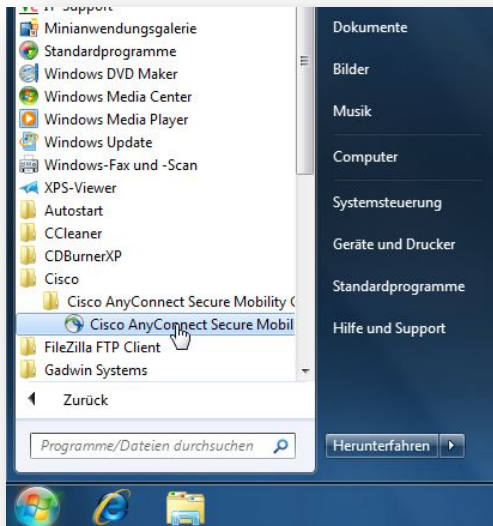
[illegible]
Minianwendungsgalerie
Standardprogramme
Windows DVD Maker
Windows Media Center
Windows Media Player
Windows Update
Windows-Fax und -Scan
XPS-Viewer
Autostart
CCleaner
CDBurnerXP
Cisco
Cisco AnyConnect Secure Mobility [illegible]
Cisco AnyConnect Secure Mobil
FileZilla FTP Client
Gadwin Systems
Zurück
Programme/Dateien durchsuchen

Dokumente
Bilder
Musik
Computer
Systemsteuerung
Geräte und Drucker
Standardprogramme
Hilfe und Support
Herunterfahren